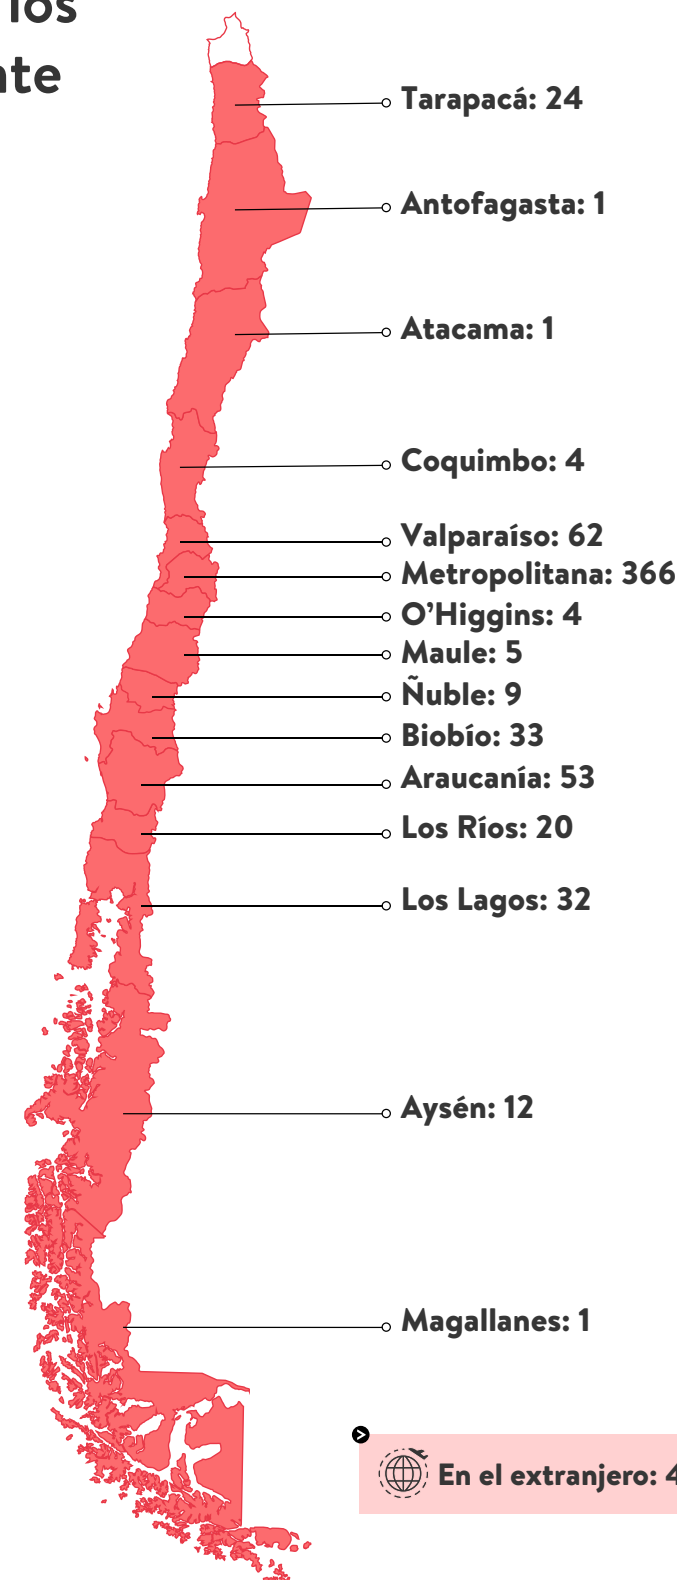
ios
nte

Tarapacá: 24

Antofagasta: 1

Atacama: 1

Coquimbo: 4

Valparaíso: 62
Metropolitana: 366
O'Higgins: 4
Maule: 5
Ñuble: 9
Biobío: 33
Araucanía: 53
Los Ríos: 20
Los Lagos: 32

Aysén: 12

Magallanes: 1

En el extranjero: 4